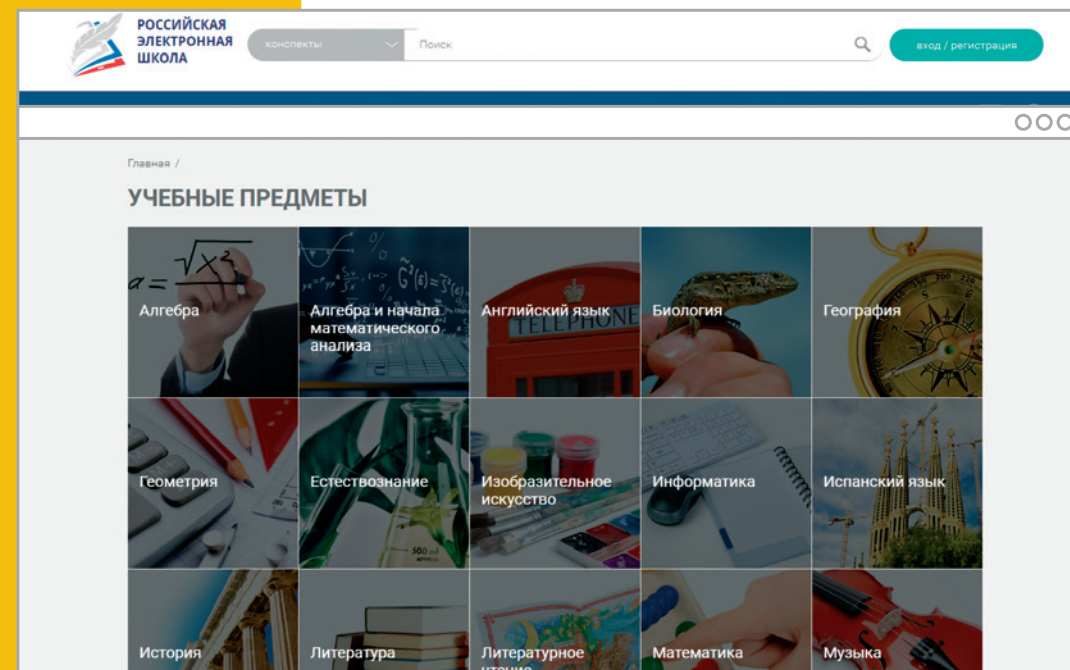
РОССИЙСКАЯ ЭЛЕКТРОННАЯ ШКОЛА

конспекты

Поиск

вход / регистрация

Главная /

УЧЕБНЫЕ ПРЕДМЕТЫ

$a = \sqrt{x^2}$

Алгебра

Алгебра и начала математического анализа

Английский язык

TELEPHONE

Биология

География

Геометрия

Естествознание

Изобразительное искусство

Информатика

Испанский язык

История

Литература

Литературное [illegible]

Математика

Музыка